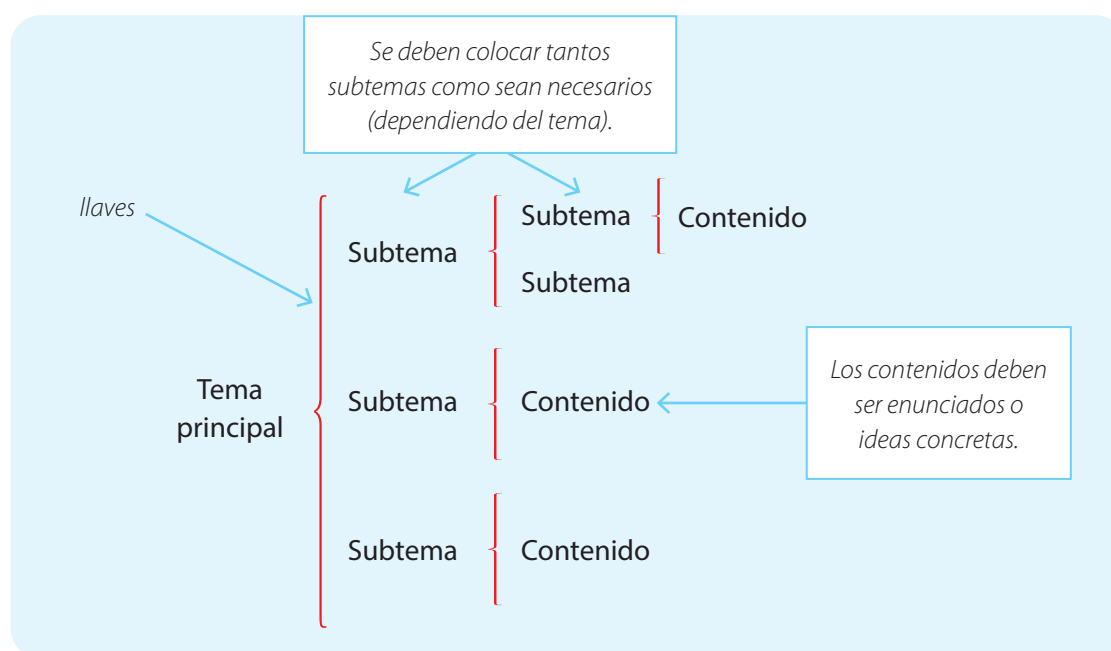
Se deben colocar tantos subtemas como sean necesarios (dependiendo del tema).

llaves

Tema principal

Subtema

Subtema

Contenido

Subtema

Subtema

Contenido

Subtema

Contenido

Los contenidos deben ser enunciados o ideas concretas.